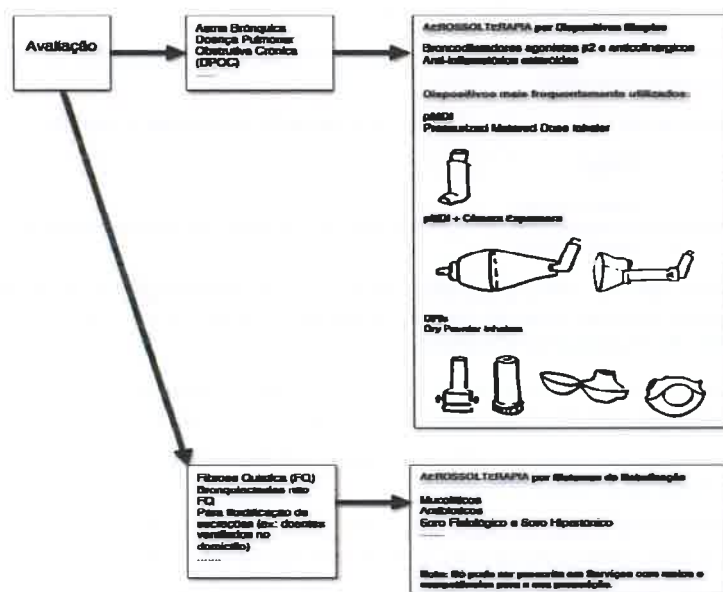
Avaliação

Asma Brônquica
Doença Pulmonar Obstrutiva Crónica (DPOC)
.....

AEROSSOLTERAPIA por Dispositivos Simples

Broncodilatadores agonistas β2 e anticolinérgicos
Anti-inflamatórios esteróides

Dispositivos mais frequentemente utilizados:

pMDI
Pressurized Metered Dose Inhaler

pMDI + Câmara Expansora

DPIs
Dry Powder Inhaler

Fibrose Quística (FQ)
Bronquiectasias não FQ
Para fluidificação de secreções (ex: doentes ventilados no domicílio)
......

AEROSSOLTERAPIA por Sistemas de Nebulização

Mucolíticos
Antibióticos
Soro Fisiológico e Soro Hipertónico
.....

Nota: Só pode ser prescrita em Serviços com meios e competências para a sua prescrição.